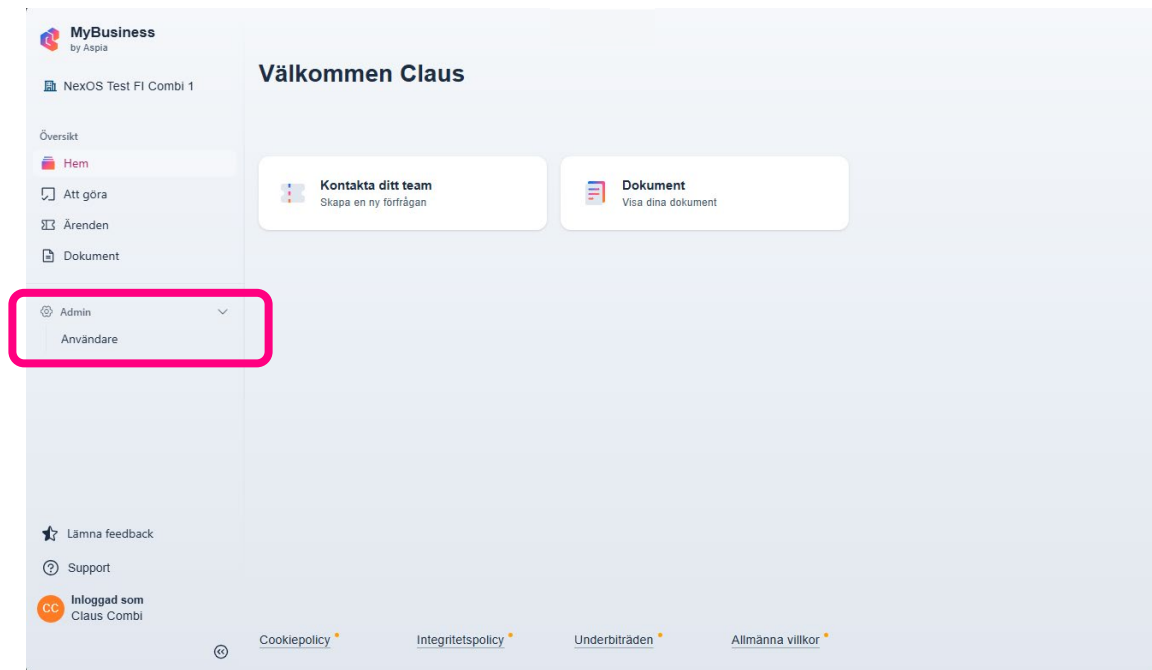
MyBusiness
by Aspia

NexOS Test FI Combi 1

Översikt
Hem
Att göra
Ärenden
Dokument

Admin
Användare

Lämna feedback
Support
CC Inloggad som
Claus Combi

Välkommen Claus

Kontakta ditt team
Skapa en ny förfrågan

Dokument
Visa dina dokument

Cookiepolicy Integritetspolicy Underbiträden Allmänna villkor